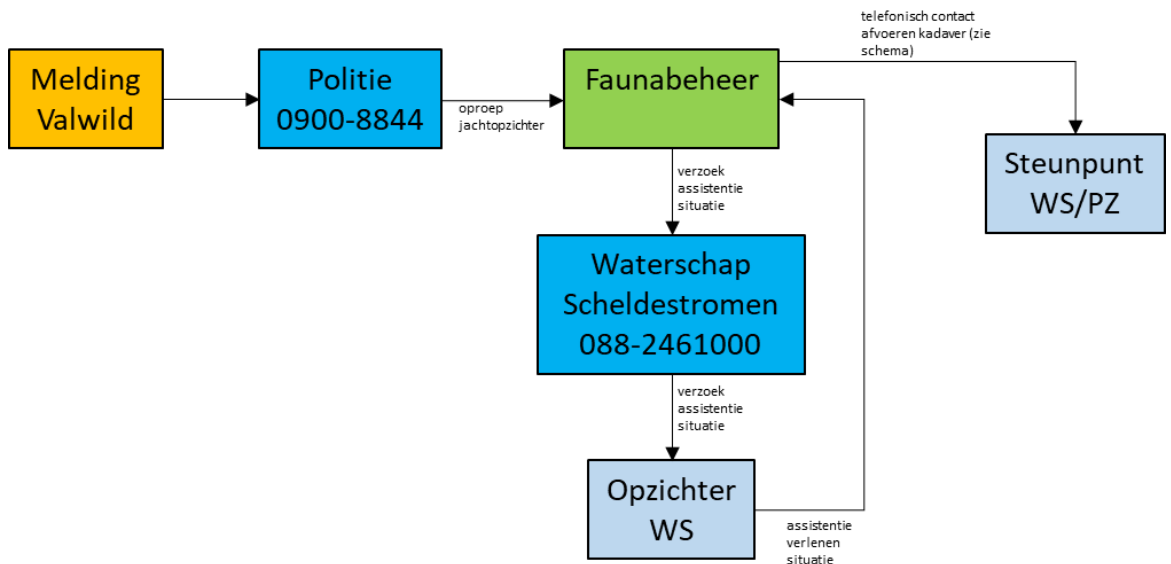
Melding Valwild

Politie 0900-8844

oproep jachtopzichter

Faunabeheer

telefonisch contact afvoeren kadaver (zie schema)

Steunpunt WS/PZ

verzoek assistentie situatie

Waterschap Scheldestromen 088-2461000

verzoek assistentie situatie

Opzichter WS

assistentie verlenen situatie